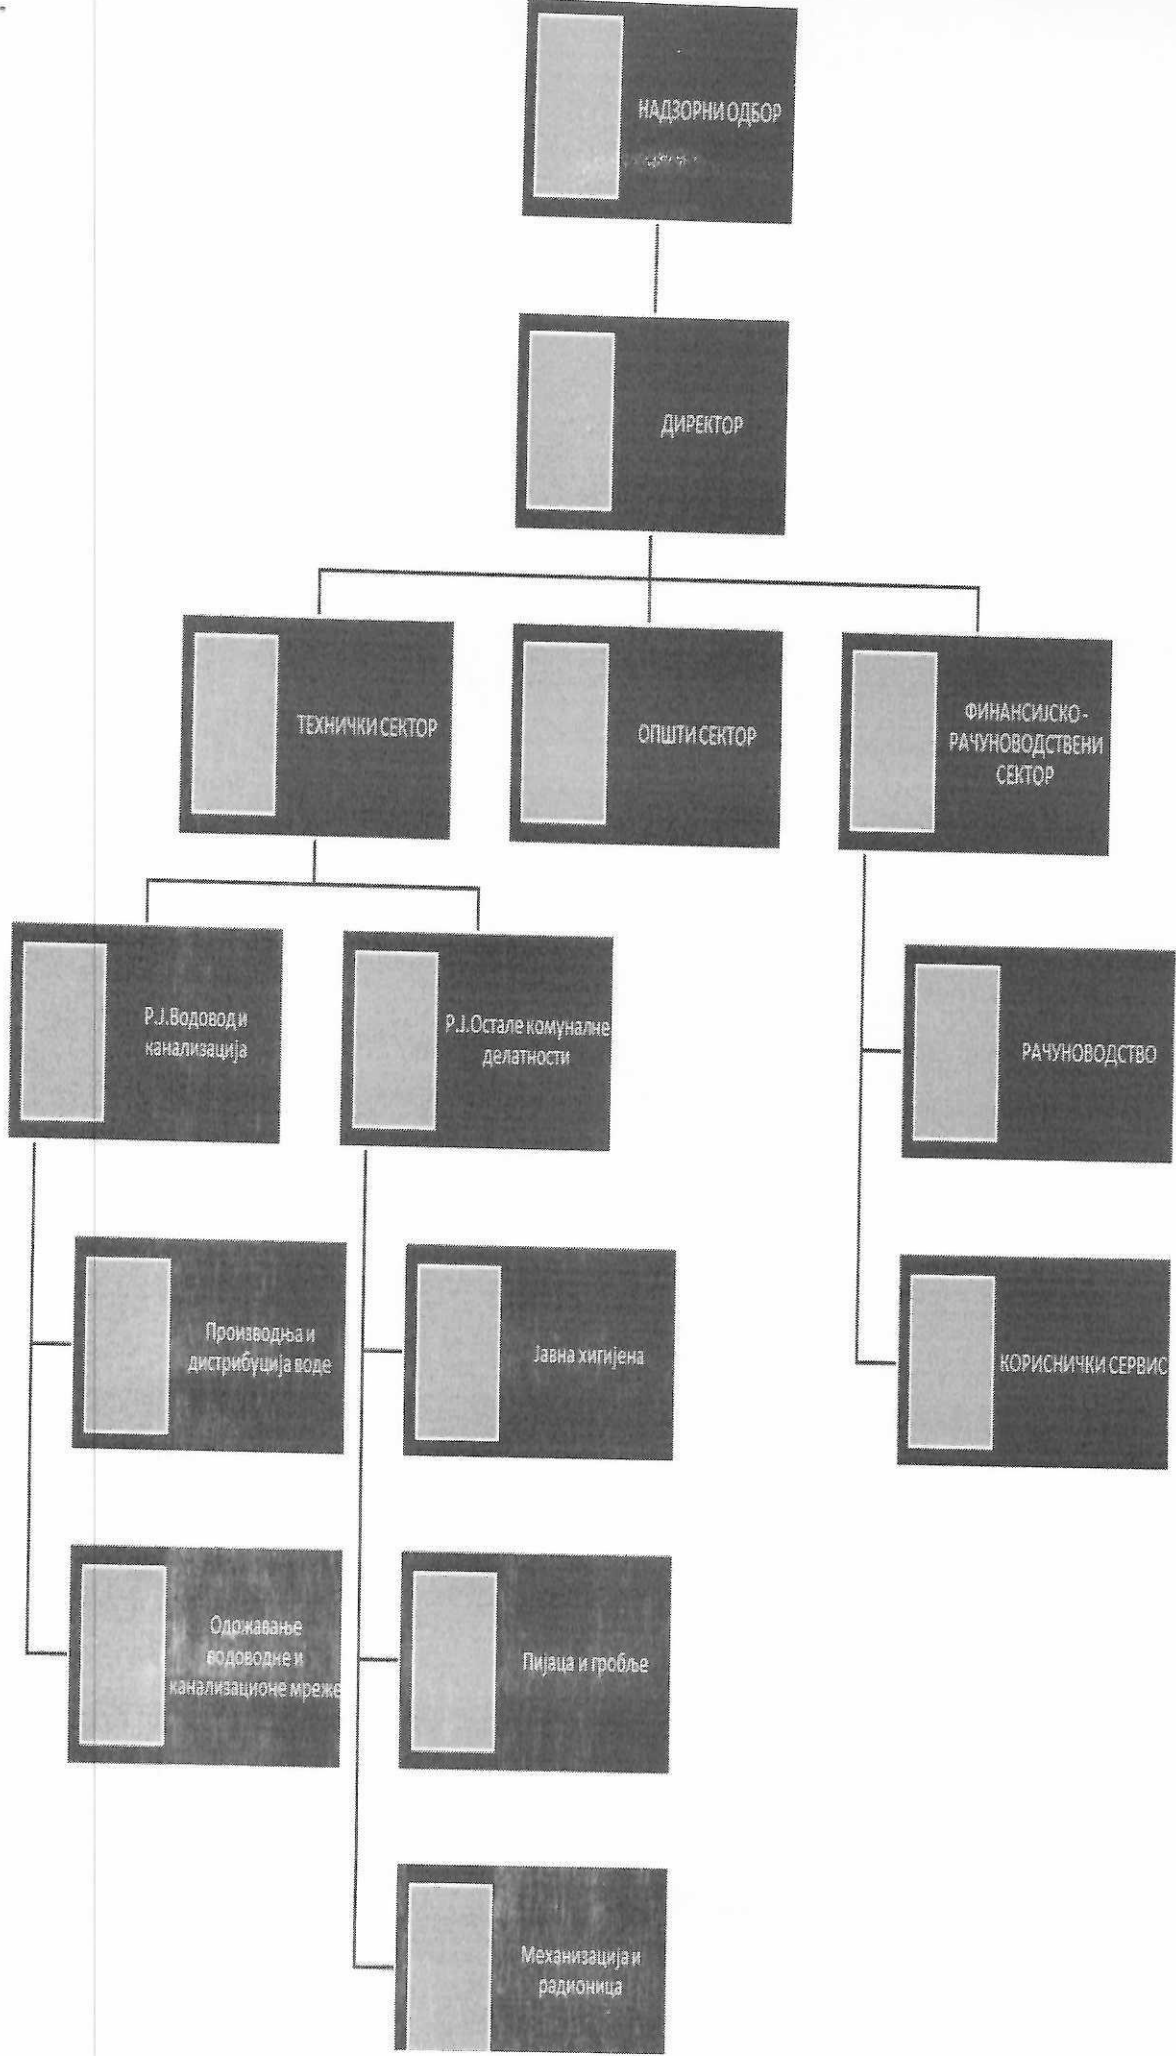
НАДЗОРНИ ОДБОР

ДИРЕКТОР

ТЕХНИЧКИ СЕКТОР

ОПШТИ СЕКТОР

ФИНАНСИЈСКО - РАЧУНОВОДСТВЕНИ СЕКТОР

Р.Ј.Водовод и канализација

Р.Ј.Остале комуналне делатности

РАЧУНОВОДСТВО

Производња и дистрибуција воде

Јавна хигијена

КОРИСНИЧКИ СЕРВИС

Одржавање водоводне и канализационе мреже

Пијаца и гробље

Механизација и радионица